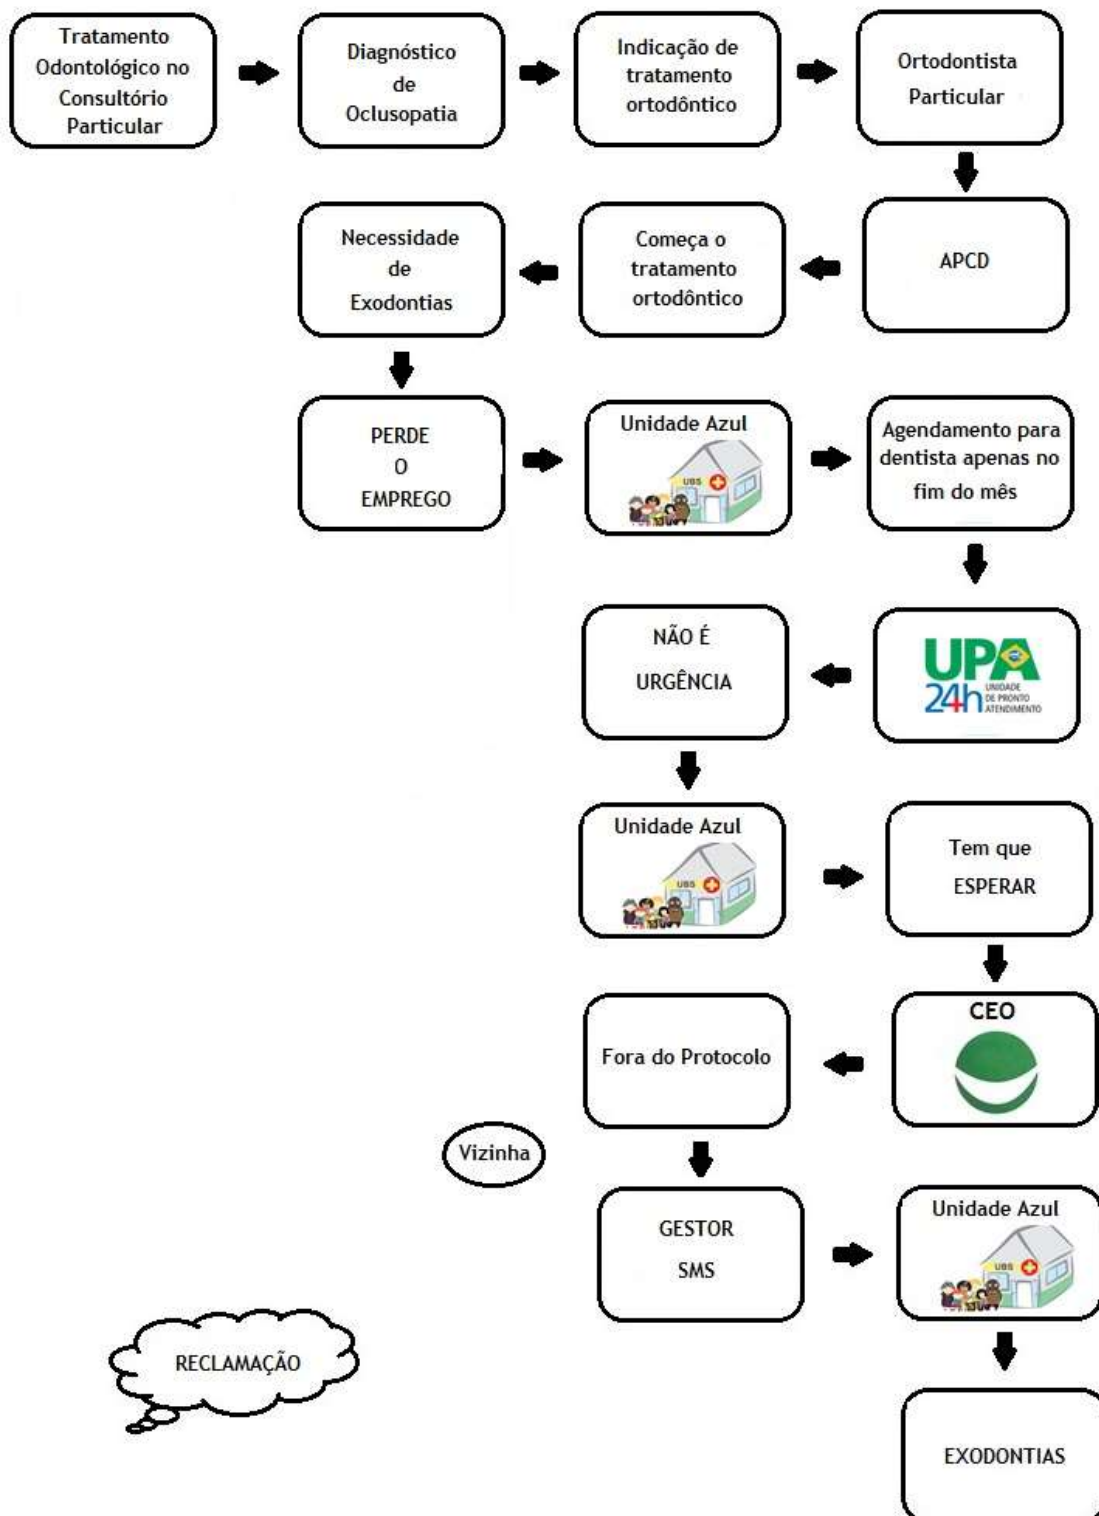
Tratamento Odontológico no Consultório Particular

Diagnóstico de Oclusopatia

Indicação de tratamento ortodôntico

Ortodontista Particular

APCD

Começa o tratamento ortodôntico

Necessidade de Exodontias

PERDE O EMPREGO

Unidade Azul

UBS

Agendamento para dentista apenas no fim do mês

UPA 24h UNIDADE DE PRONTO ATENDIMENTO

NÃO É URGÊNCIA

Unidade Azul

UBS

Tem que ESPERAR

CEO

Fora do Protocolo

Vizinha

GESTOR SMS

Unidade Azul

UBS

RECLAMAÇÃO

EXODONTIAS